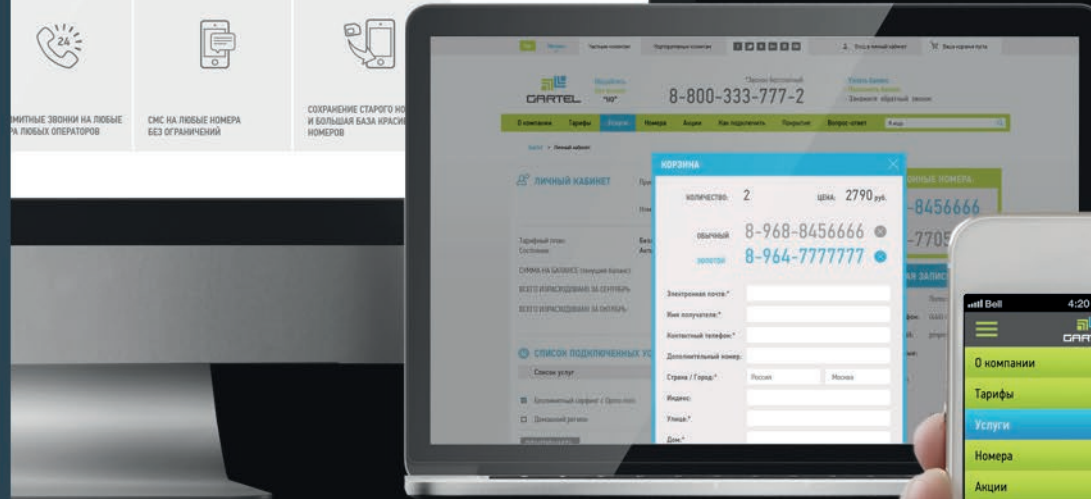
24

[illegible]МИТНЫЕ ЗВОНКИ НА ЛЮБЫЕ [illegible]РА ЛЮБЫХ ОПЕРАТОРОВ

СМС НА ЛЮБЫЕ НОМЕРА БЕЗ ОГРАНИЧЕНИЙ

СОХРАНЕНИЕ СТАРОГО НО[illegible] И БОЛЬШАЯ БАЗА КРАСИ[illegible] НОМЕРОВ

Частным клиентам Корпоративным клиентам Вход в личный кабинет Ваша корзина пуста

GARTEL

8-800-333-777-2

Заказать обратный звонок

О компании Тарифы Услуги Номера Акции Как подключить Покрытие Вопрос-ответ

ЛИЧНЫЙ КАБИНЕТ

Тарифный план:
Состояние:

СУММА НА БАЛАНСЕ (текущий баланс)
ВСЕГО ИЗРАСХОДОВАНО ЗА СЕНТЯБРЬ
ВСЕГО ИЗРАСХОДОВАНО ЗА ОКТЯБРЬ

СПИСОК ПОДКЛЮЧЕННЫХ УС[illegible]
Список услуг

КОРЗИНА

КОЛИЧЕСТВО: 2 ЦЕНА: 2790 руб.

ОБЫЧНЫЙ 8-968-8456666
ЗОЛОТОЙ 8-964-7777777

Электронная почта:*
Имя получателя:*
Контактный телефон:*
Дополнительный номер:
Страна / Город:* Россия Москва
Индекс:
Улица:*
Дом:*

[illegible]ННЫЕ НОМЕРА
-8456666
-7705

Bell 4:20
GARTEL
О компании
Тарифы
Услуги
Номера
Акции